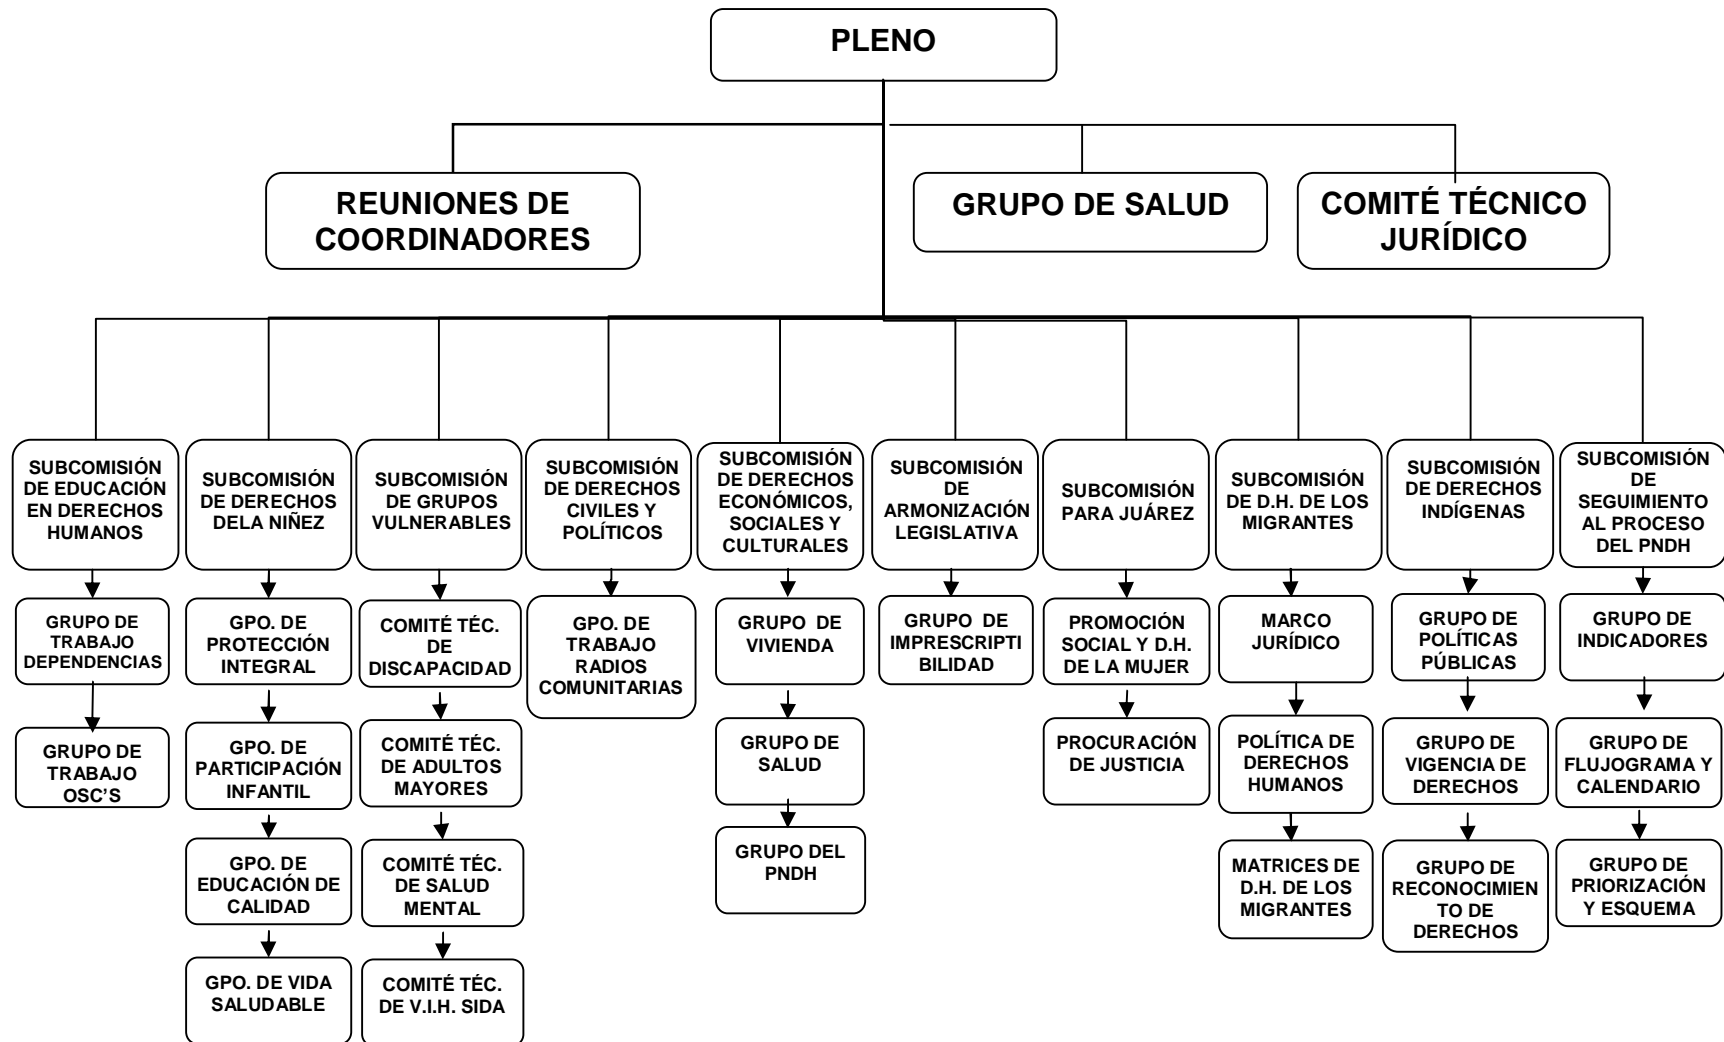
PLENO

REUNIONES DE COORDINADORES

GRUPO DE SALUD

COMITÉ TÉCNICO JURÍDICO

SUBCOMISIÓN DE EDUCACIÓN EN DERECHOS HUMANOS

GRUPO DE TRABAJO DEPENDENCIAS

GRUPO DE TRABAJO OSC'S

SUBCOMISIÓN DE DERECHOS DELA NIÑEZ

GPO. DE PROTECCIÓN INTEGRAL

GPO. DE PARTICIPACIÓN INFANTIL

GPO. DE EDUCACIÓN DE CALIDAD

GPO. DE VIDA SALUDABLE

SUBCOMISIÓN DE GRUPOS VULNERABLES

COMITÉ TÉC. DE DISCAPACIDAD

COMITÉ TÉC. DE ADULTOS MAYORES

COMITÉ TÉC. DE SALUD MENTAL

COMITÉ TÉC. DE V.I.H. SIDA

SUBCOMISIÓN DE DERECHOS CIVILES Y POLÍTICOS

GPO. DE TRABAJO RADIOS COMUNITARIAS

SUBCOMISIÓN DE DERECHOS ECONÓMICOS, SOCIALES Y CULTURALES

GRUPO DE VIVIENDA

GRUPO DE SALUD

GRUPO DEL PNDH

SUBCOMISIÓN DE ARMONIZACIÓN LEGISLATIVA

GRUPO DE IMPRESCRIPTI BILIDAD

SUBCOMISIÓN PARA JUÁREZ

PROMOCIÓN SOCIAL Y D.H. DE LA MUJER

PROCURACIÓN DE JUSTICIA

SUBCOMISIÓN DE D.H. DE LOS MIGRANTES

MARCO JURÍDICO

POLÍTICA DE DERECHOS HUMANOS

MATRICES DE D.H. DE LOS MIGRANTES

SUBCOMISIÓN DE DERECHOS INDÍGENAS

GRUPO DE POLÍTICAS PÚBLICAS

GRUPO DE VIGENCIA DE DERECHOS

GRUPO DE RECONOCIMIEN TO DE DERECHOS

SUBCOMISIÓN DE SEGUIMIENTO AL PROCESO DEL PNDH

GRUPO DE INDICADORES

GRUPO DE FLUJOGRAMA Y CALENDARIO

GRUPO DE PRIORIZACIÓN Y ESQUEMA